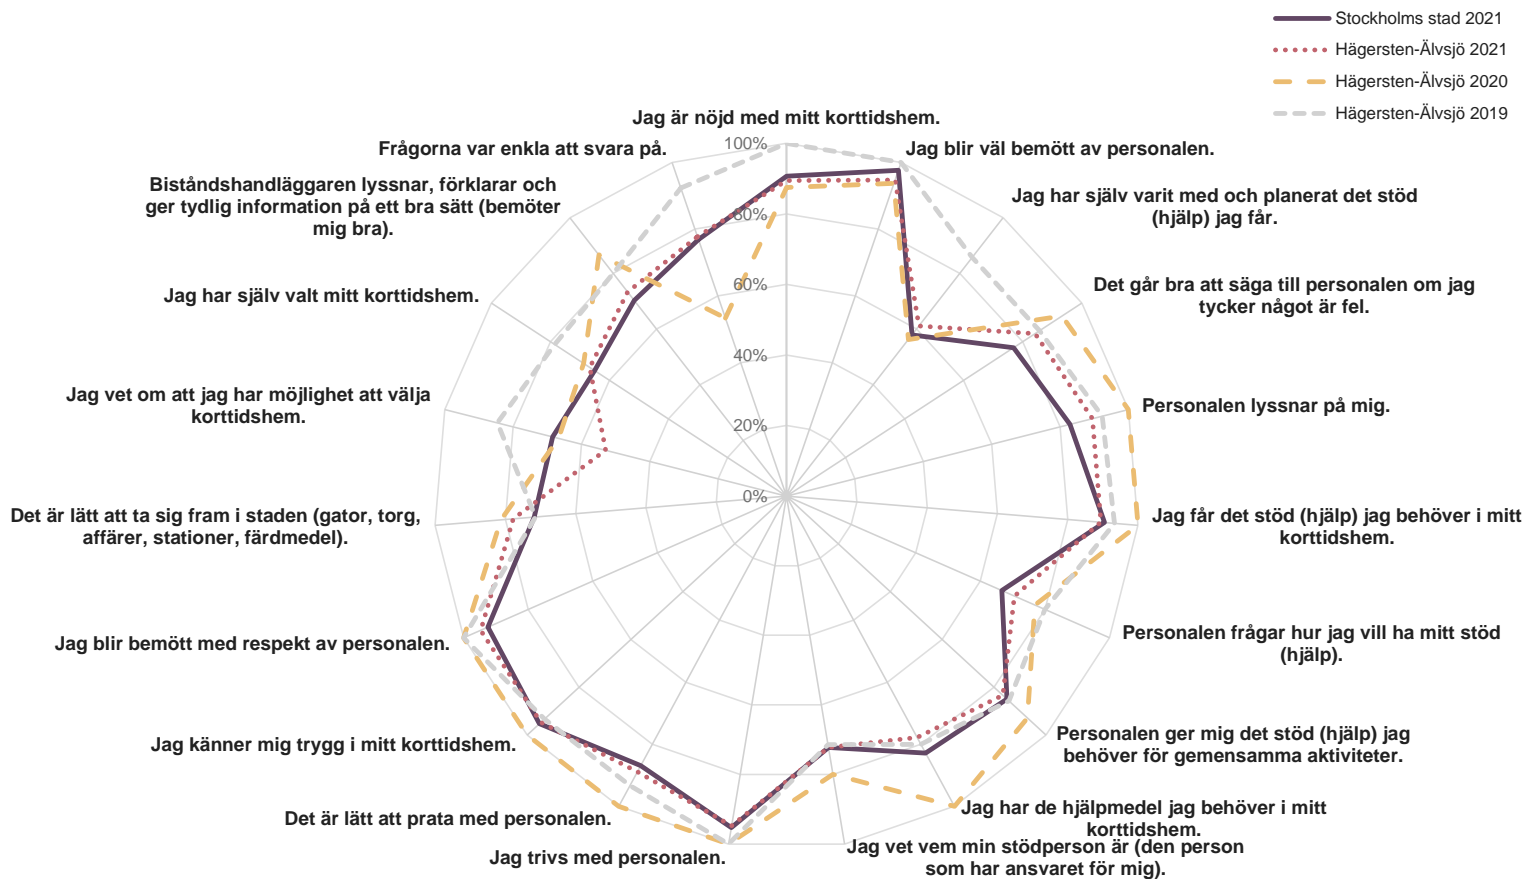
Stockholms stad 2021
Hägersten-Älvsjö 2021
Hägersten-Älvsjö 2020
Hägersten-Älvsjö 2019

Jag är nöjd med mitt korttidshem.
Jag blir väl bemött av personalen.
Jag har själv varit med och planerat det stöd (hjälp) jag får.
Det går bra att säga till personalen om jag tycker något är fel.
Personalen lyssnar på mig.
Jag får det stöd (hjälp) jag behöver i mitt korttidshem.
Personalen frågar hur jag vill ha mitt stöd (hjälp).
Personalen ger mig det stöd (hjälp) jag behöver för gemensamma aktiviteter.
Jag har de hjälpmedel jag behöver i mitt korttidshem.
Jag vet vem min stödperson är (den person som har ansvaret för mig).
Jag trivs med personalen.
Det är lätt att prata med personalen.
Jag känner mig trygg i mitt korttidshem.
Jag blir bemött med respekt av personalen.
Det är lätt att ta sig fram i staden (gator, torg, affärer, stationer, färdmedel).
Jag vet om att jag har möjlighet att välja korttidshem.
Jag har själv valt mitt korttidshem.
Biståndshandläggaren lyssnar, förklarar och ger tydlig information på ett bra sätt (bemöter mig bra).
Frågorna var enkla att svara på.

100%
80%
60%
40%
20%
0%